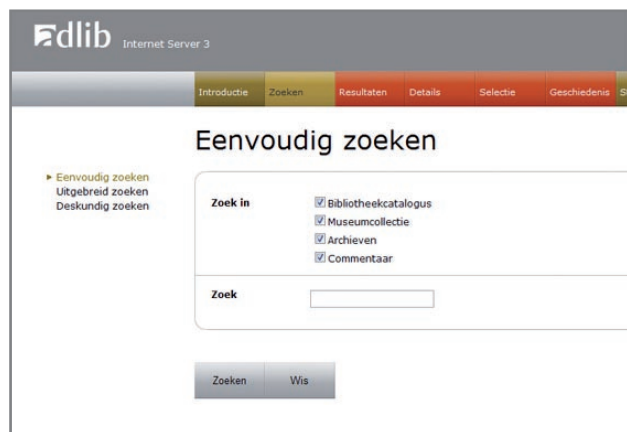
adlib Internet Server 3

Introductie Zoeken Resultaten Details Selectie Geschiedenis S

Eenvoudig zoeken

▸ Eenvoudig zoeken
Uitgebreid zoeken
Deskundig zoeken

Zoek in
Bibliotheekcatalogus
Museumcollectie
Archieven
Commentaar

Zoek

Zoeken Wis